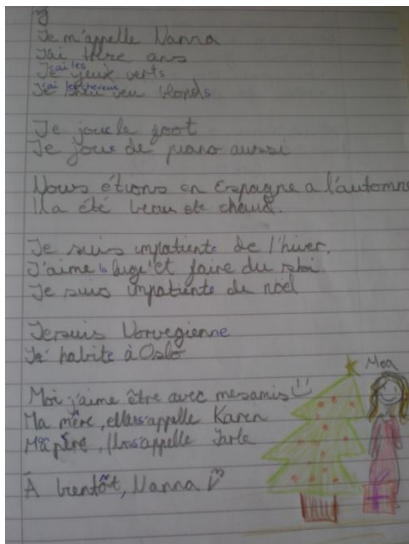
Je m'appelle Nanna
J'ai treize ans
J'ai les yeux verts
J'ai les cheveux blonds

Je joue le foot
Je joue de piano aussi

Nous étions en Espagne à l'automne
Il a été beau et chaud.

Je suis impatiente de l'hiver.
J'aime la luge et faire du ski
Je suis impatiente de noël

Je suis Norvegienne
Je habite à Oslo

Moi j'aime être avec mes amis :-)
Ma mère, elle s'appelle Karen
Mon père, il s'appelle Jarle

À bientôt, Nanna

Moi